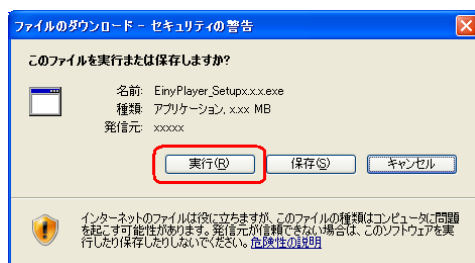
ファイルのダウンロード - セキュリティの警告

このファイルを実行または保存しますか?

名前: EinyPlayer_Setupx.x.x.exe
種類: アプリケーション, x.xx MB
発信元: xxxxx

実行(R) 保存(S) キャンセル

インターネットのファイルは役に立ちますが、このファイルの種類はコンピュータに問題を起こす可能性があります。発信元が信頼できない場合は、このソフトウェアを実行したり保存したりしないでください。危険性の説明